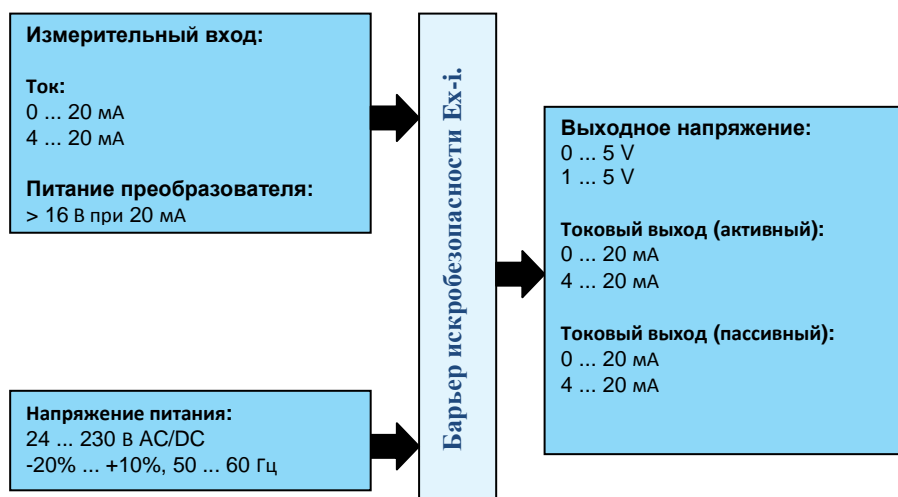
Измерительный вход:

Ток:
0 ... 20 мА
4 ... 20 мА

Питание преобразователя:
> 16 В при 20 мА

Напряжение питания:
24 ... 230 В AC/DC
-20% ... +10%, 50 ... 60 Гц

Барьер искробезопасности Ex-i.

Выходное напряжение:
0 ... 5 V
1 ... 5 V

Токовый выход (активный):
0 ... 20 мА
4 ... 20 мА

Токовый выход (пассивный):
0 ... 20 мА
4 ... 20 мА